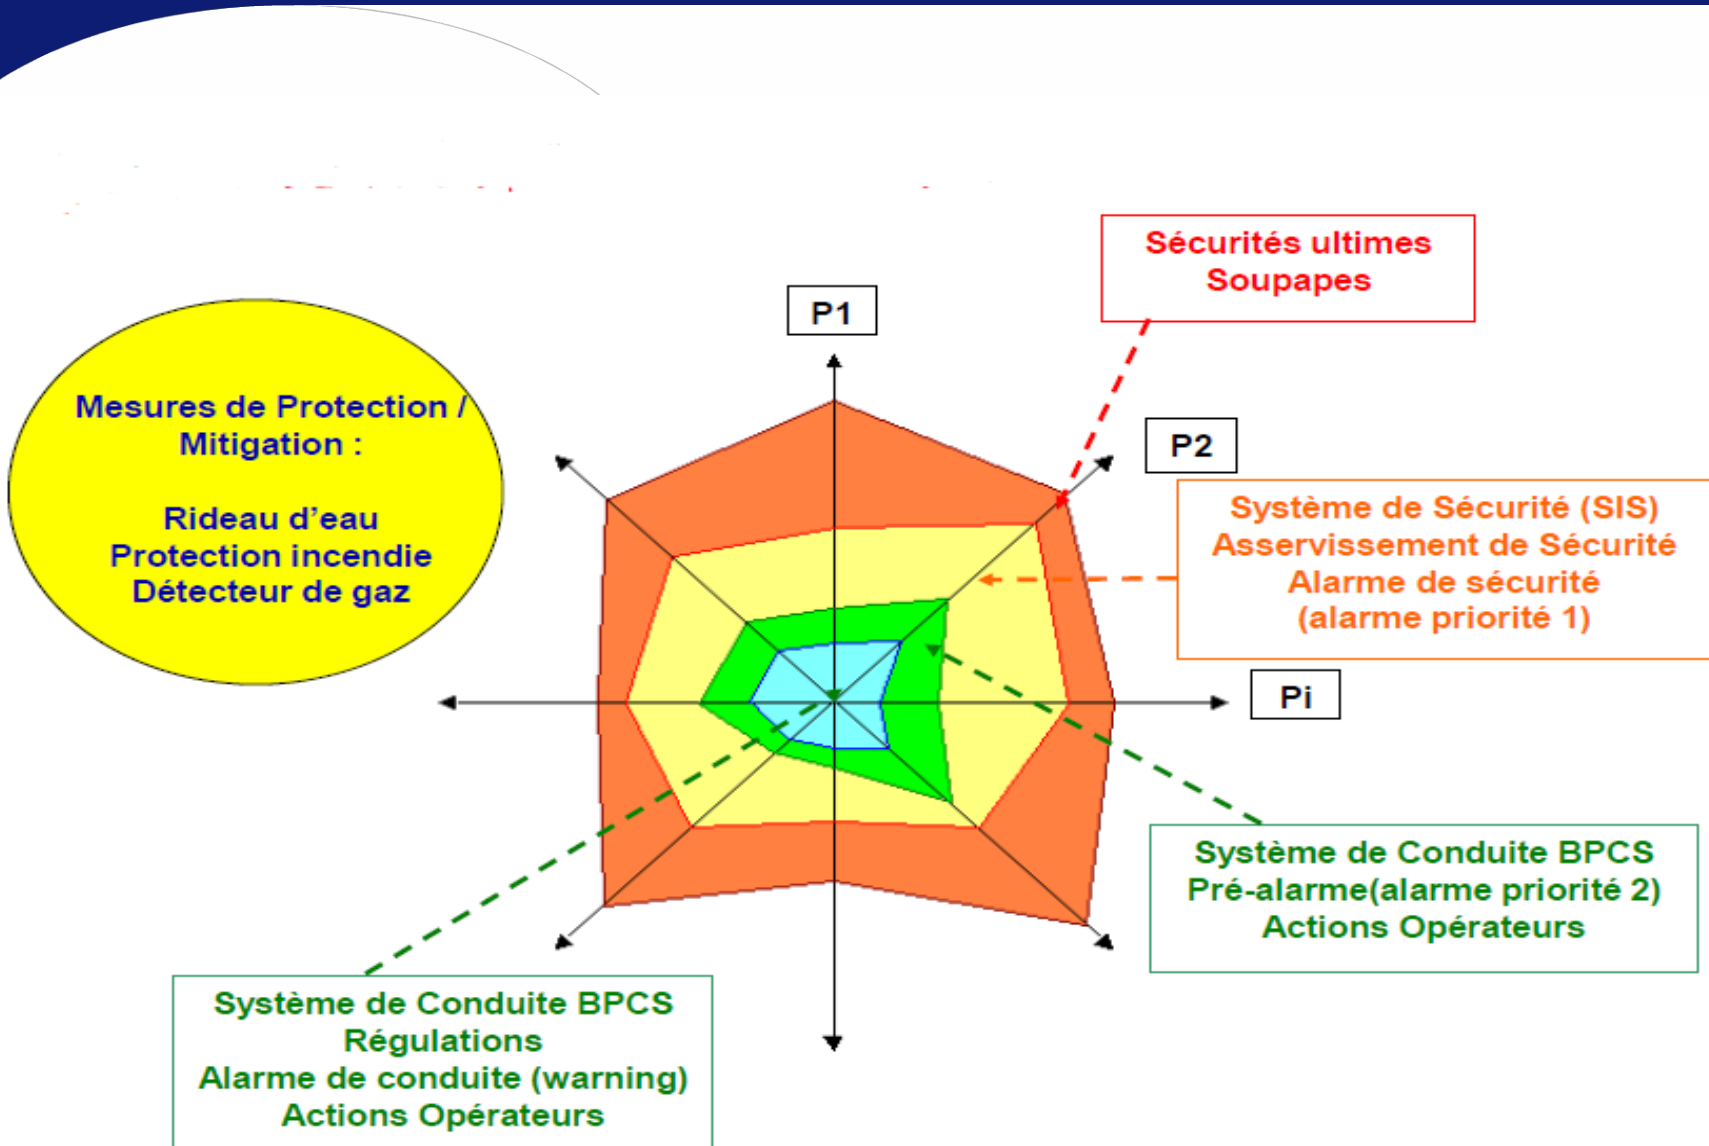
Sécurités ultimes
Soupapes

P1

P2

Mesures de Protection / Mitigation :

Rideau d'eau
Protection incendie
Détecteur de gaz

Système de Sécurité (SIS)
Asservissement de Sécurité
Alarme de sécurité
(alarme priorité 1)

Pi

Système de Conduite BPCS
Pré-alarme(alarme priorité 2)
Actions Opérateurs

Système de Conduite BPCS
Régulations
Alarme de conduite (warning)
Actions Opérateurs